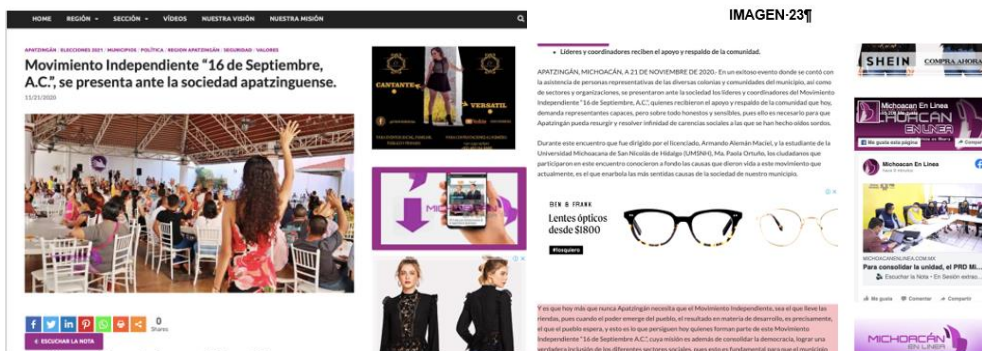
HOME REGIÓN SECCIÓN VIDEOS NUESTRA VISIÓN NUESTRA MISIÓN

IMAGEN·23¶

APATZINGÁN | ELECCIONES 2021 | MUNICIPIOS | POLÍTICA | REGION APATZINGÁN | SEGURIDAD | VALORES

Movimiento Independiente "16 de Septiembre, A.C." se presenta ante la sociedad apatzinguense.

11/21/2020

CANTANTE VERSATIL

0 Shares

ESCUCHAR LA NOTA

Líderes y coordinadores reciben el apoyo y respaldo de la comunidad.

APATZINGÁN, MICHOACÁN, A 21 DE NOVIEMBRE DE 2020.- En un exitoso evento donde se contó con la asistencia de personas representativas de las diversas colonias y comunidades del municipio, así como de sectores y organizaciones, se presentaron ante la sociedad los líderes y coordinadores del Movimiento Independiente "16 de Septiembre, A.C." quienes recibieron el apoyo y respaldo de la comunidad que hoy, demanda representantes capaces, pero sobre todo honestos y sensibles, pues ello es necesario para que Apatzingán pueda resurgir y resolver infinidad de carencias sociales a las que se han hecho oídos sordos.

Durante este encuentro que fue dirigido por el licenciado, Armando Alemán Maciel, y la estudiante de la Universidad Michoacana de San Nicolás de Hidalgo (UMSNH), Ma. Paola Ornelas, los ciudadanos que participaron en este encuentro conocieron a fondo las causas que dieron vida a este movimiento que actualmente, es el que enarbola las más sentidas causas de la sociedad de nuestro municipio.

BEN & FRANK
Lentes ópticos desde $1800
#losquiero

Y es que hoy más que nunca Apatzingán necesita que el Movimiento Independiente, sea el que lleve las riendas, pues cuando el poder emerge del pueblo, el resultado en materia de desarrollo, es precisamente, el que el pueblo espera, y esto es lo que persiguen hoy quienes forman parte de este Movimiento Independiente "16 de Septiembre A.C." cuya misión es además de consolidar la democracia, lograr una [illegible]

SHEIN COMPRA AHORA

Michoacan En Linea

MICHOACAN EN LINEA

Me gusta esta página

Michoacan En Línea

MICHOACANENLINEA.COM.MX
Para consolidar la unidad, el PRO M...

Escuchar la Nota • En Sesión ...

Me gusta Comentar Compartir

MICHOACAN EN LINEA